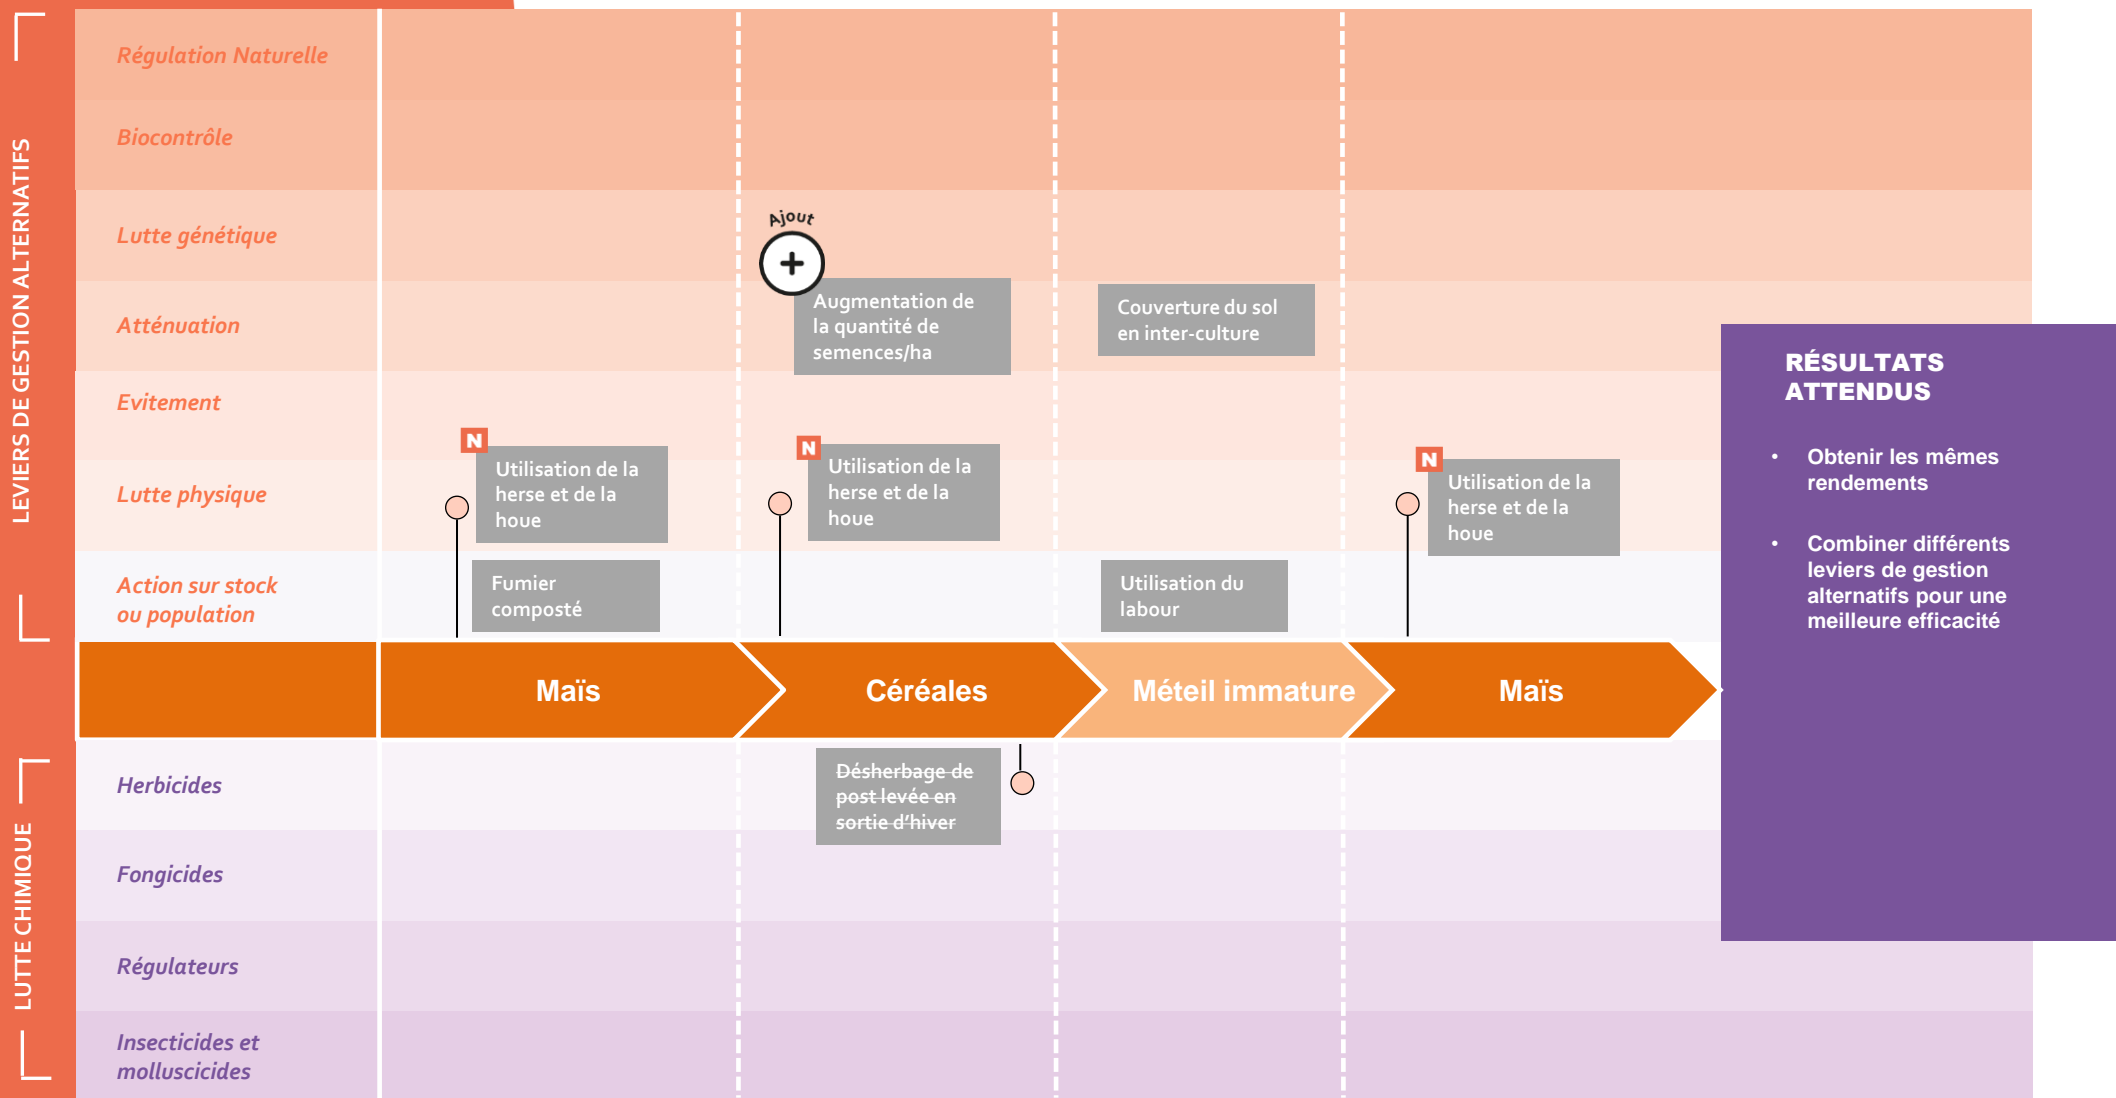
LEVIERS DE GESTION ALTERNATIFS

Régulation Naturelle

Biocontrôle

Lutte génétique

Atténuation

Evitement

Lutte physique

Action sur stock ou population

Ajout

Augmentation de la quantité de semences/ha

Couverture du sol en inter-culture

N

Utilisation de la herse et de la houe

N

Utilisation de la herse et de la houe

N

Utilisation de la herse et de la houe

Fumier composté

Utilisation du labour

Maïs

Céréales

Méteil immature

Maïs

LUTTE CHIMIQUE

Herbicides

Désherbage de post levée en sortie d'hiver

Fongicides

Régulateurs

Insecticides et molluscicides

RÉSULTATS ATTENDUS

• Obtenir les mêmes rendements

• Combiner différents leviers de gestion alternatifs pour une meilleure efficacité